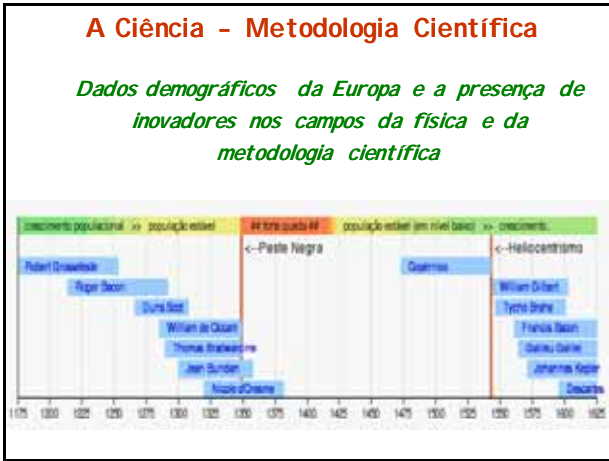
A Ciência – Metodologia Científica

Dados demográficos da Europa e a presença de inovadores nos campos da física e da metodologia científica

crescimento populacional >> população estável | ## forte queda ## | população estável (em nível baixo) >> crescimento

<-Peste Negra

<-Heliocentrismo

Robert Grosseteste

Roger Bacon

Duns Scot

William de Ockam

Thomas Bradwardine

Jean Buridan

Nicole d'Oresme

Copernicus

William Gilbert

Tycho Brahe

Francis Bacon

Galileu Galilei

Johannes Kepler

Descartes

1175 1200 1225 1250 1275 1300 1325 1350 1375 1400 1425 1450 1475 1500 1525 1550 1575 1600 1625